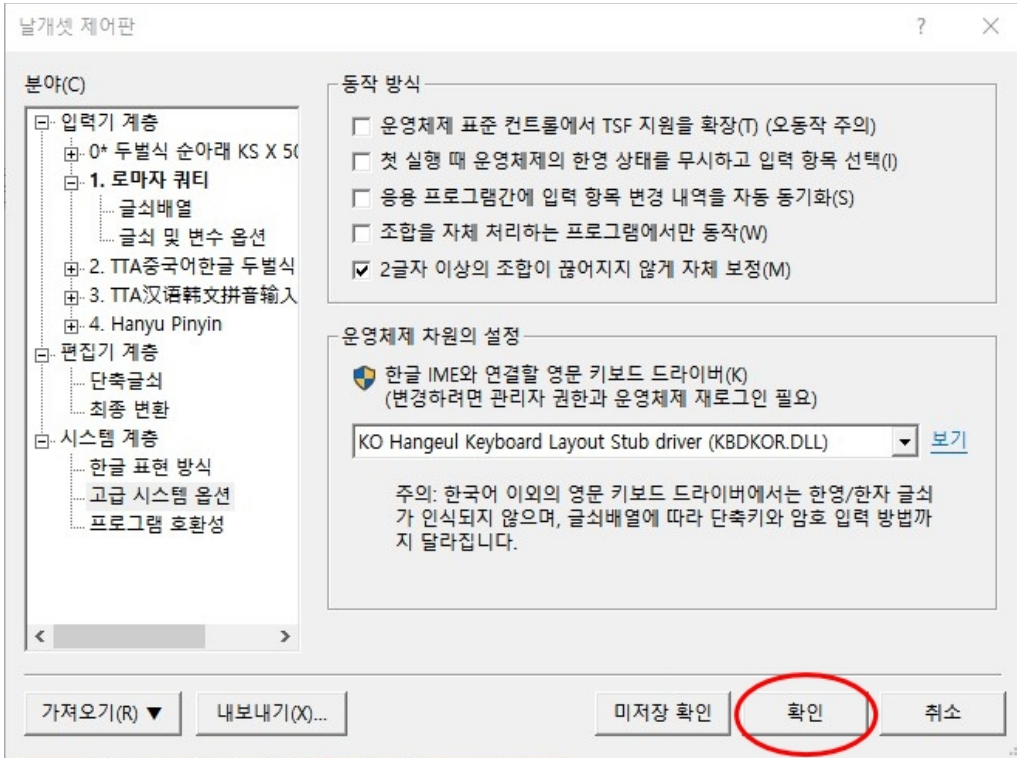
날개셋 제어판

?

×

분야(C)

입력기 계층
0* 두벌식 순아래 KS X 50
1. 로마자 쿼티
글쇠배열
글쇠 및 변수 옵션
2. TTA중국어한글 두벌식
3. TTA汉语韩文拼音输入
4. Hanyu Pinyin
편집기 계층
단축글쇠
최종 변환
시스템 계층
한글 표현 방식
고급 시스템 옵션
프로그램 호환성

동작 방식

운영체제 표준 컨트롤에서 TSF 지원을 확장(T) (오동작 주의)
첫 실행 때 운영체제의 한영 상태를 무시하고 입력 항목 선택(I)
응용 프로그램간에 입력 항목 변경 내역을 자동 동기화(S)
조합을 자체 처리하는 프로그램에서만 동작(W)
2글자 이상의 조합이 끊어지지 않게 자체 보정(M)

운영체제 차원의 설정

한글 IME와 연결할 영문 키보드 드라이버(K)
(변경하려면 관리자 권한과 운영체제 재로그인 필요)

KO Hangeul Keyboard Layout Stub driver (KBDKOR.DLL)

보기

주의: 한국어 이외의 영문 키보드 드라이버에서는 한영/한자 글쇠가 인식되지 않으며, 글쇠배열에 따라 단축키와 암호 입력 방법까지 달라집니다.

가져오기(R) ▼

내보내기(X)...

미저장 확인

확인

취소